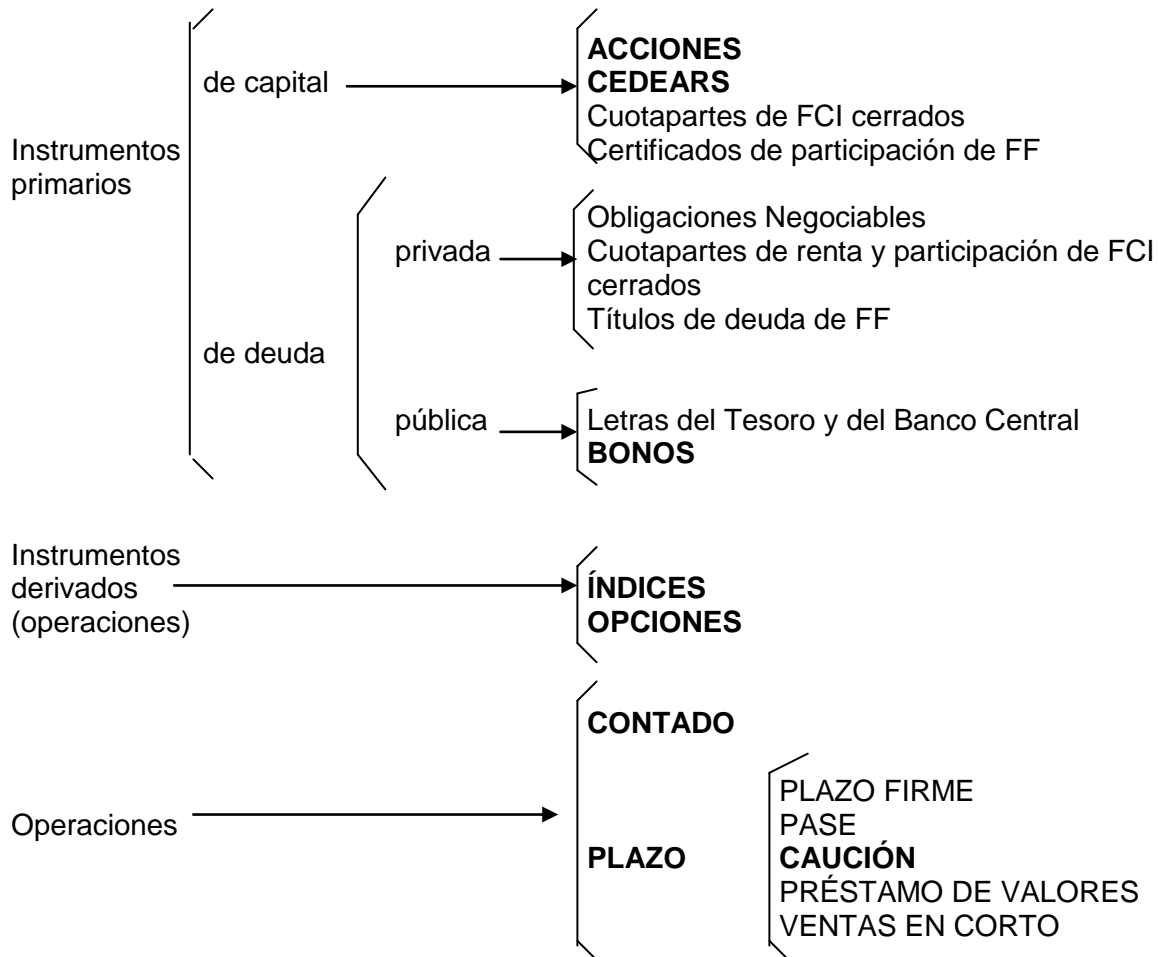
Instrumentos primarios

de capital

ACCIONES
CEDEARS
Cuotapartes de FCI cerrados
Certificados de participación de FF

de deuda

privada

Obligaciones Negociables
Cuotapartes de renta y participación de FCI cerrados
Títulos de deuda de FF

pública

Letras del Tesoro y del Banco Central
BONOS

Instrumentos derivados (operaciones)

ÍNDICES
OPCIONES

Operaciones

CONTADO

PLAZO

PLAZO FIRME
PASE
CAUCIÓN
PRÉSTAMO DE VALORES
VENTAS EN CORTO